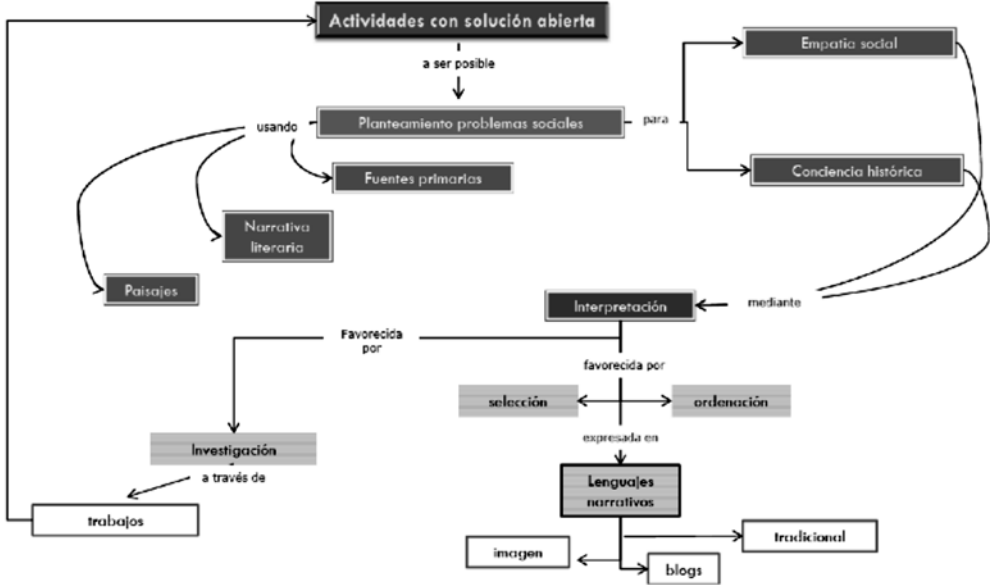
Actividades con solución abierta

a ser posible

Planteamiento problemas sociales

usando

para

Empatía social

Conciencia histórica

Fuentes primarias

Narrativa literaria

Paisajes

Interpretación

mediante

Favorecida por

favorecida por

selección

ordenación

Investigación

expresada en

a través de

Lenguajes narrativos

trabajos

tradicional

imagen

blogs